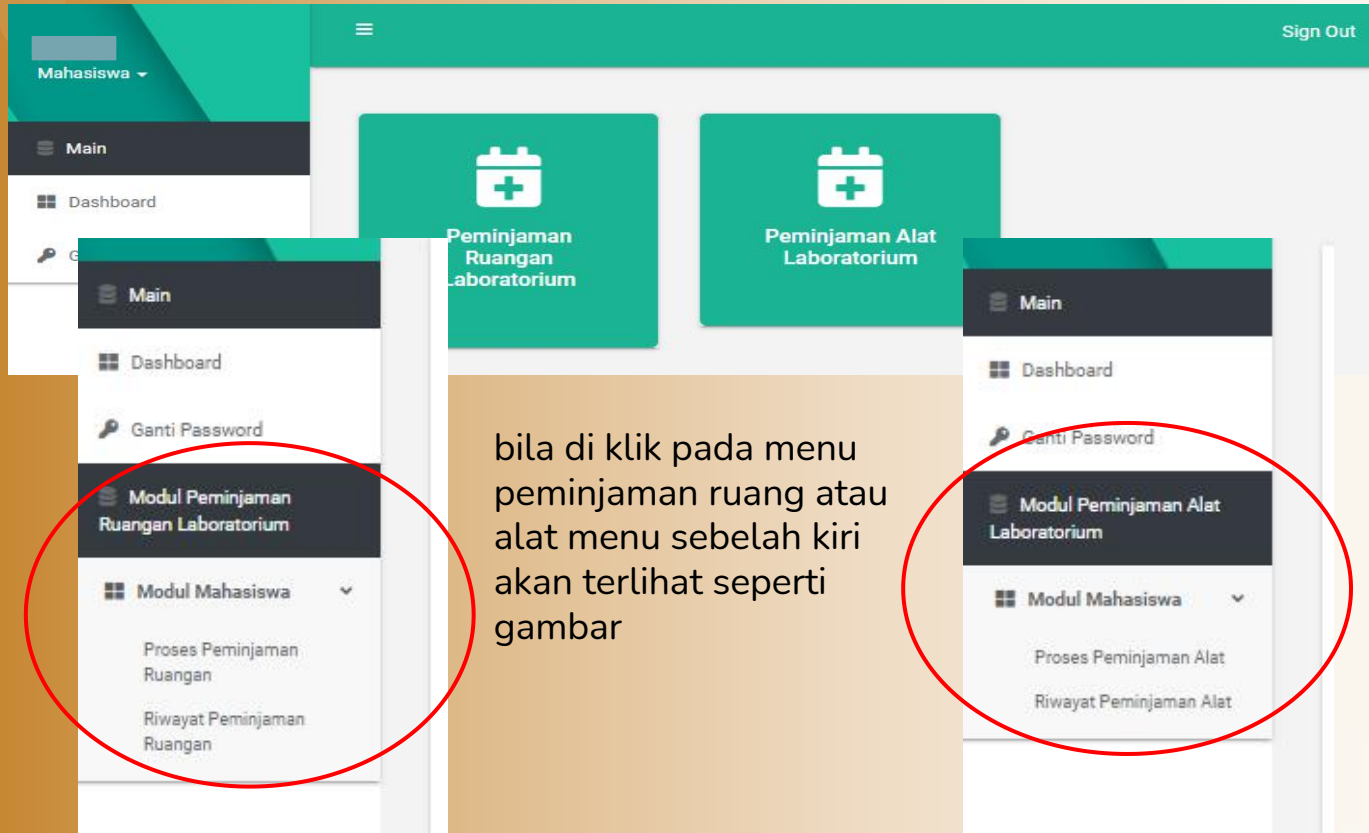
Mahasiswa

Main

Dashboard

G

Sign Out

Peminjaman Ruangan Laboratorium

Peminjaman Alat Laboratorium

Main

Dashboard

Ganti Password

Modul Peminjaman Ruangan Laboratorium

Modul Mahasiswa

Proses Peminjaman Ruangan

Riwayat Peminjaman Ruangan

bila di klik pada menu peminjaman ruang atau alat menu sebelah kiri akan terlihat seperti gambar

Main

Dashboard

Ganti Password

Modul Peminjaman Alat Laboratorium

Modul Mahasiswa

Proses Peminjaman Alat

Riwayat Peminjaman Alat